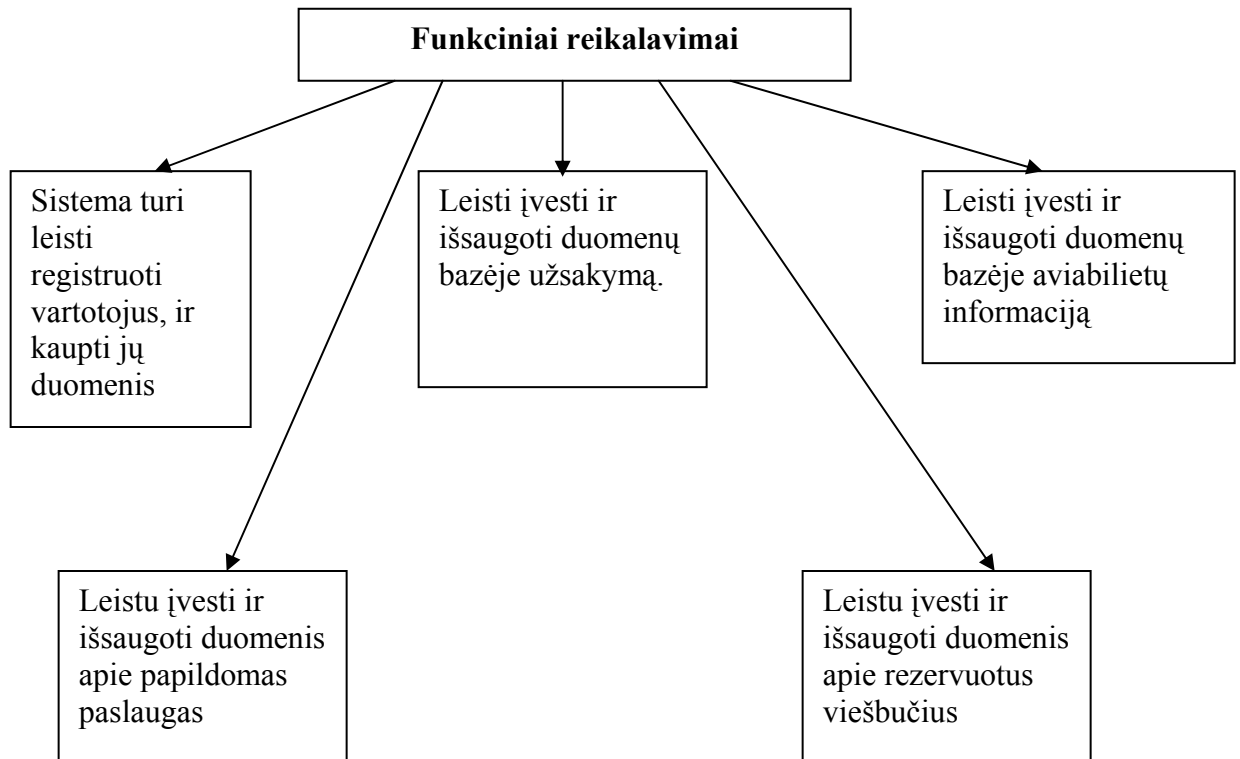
Funkciniai reikalavimai

Sistema turi leisti registruoti vartotojus, ir kaupti jų duomenis

Leisti įvesti ir išsaugoti duomenų bazėje užsakymą.

Leisti įvesti ir išsaugoti duomenų bazėje aviabilietų informaciją

Leistu įvesti ir išsaugoti duomenis apie papildomas paslaugas

Leistu įvesti ir išsaugoti duomenis apie rezervuotus viešbučius